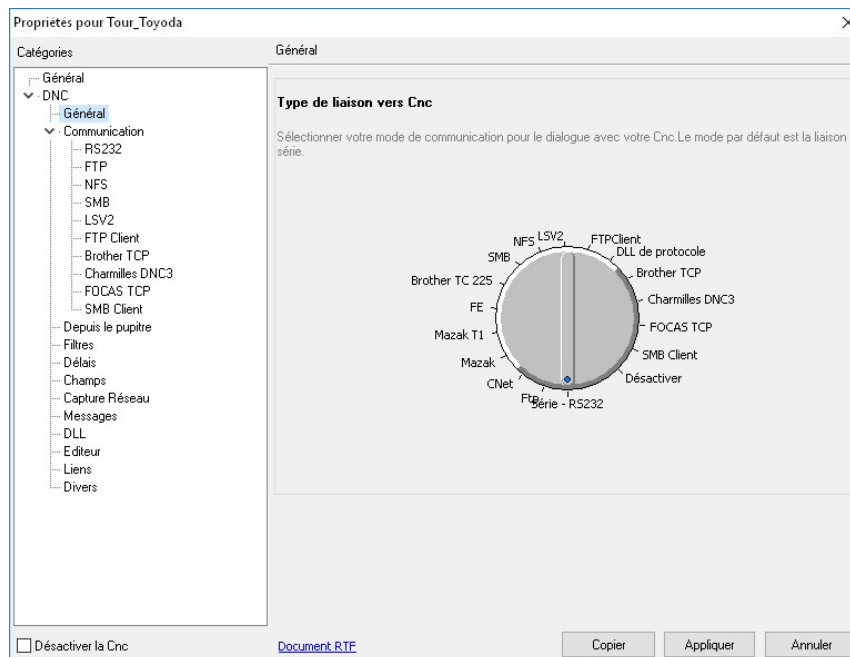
Propriétés pour Tour_Toyoda

Catégories

Général
DNC
Général
Communication
RS232
FTP
NFS
SMB
LSV2
FTP Client
Brother TCP
Charmilles DNC3
FOCAS TCP
SMB Client
Depuis le pupitre
Filtres
Délais
Champs
Capture Réseau
Messages
DLL
Editeur
Liens
Divers

Général

Type de liaison vers Cnc

Sélectionner votre mode de communication pour le dialogue avec votre Cnc.Le mode par défaut est la liaison série.

NFS
LSV2
FTPClient
DLL de protocole
SMB
Brother TCP
Brother TC 225
Charmilles DNC3
FE
FOCAS TCP
Mazak T1
SMB Client
Mazak
Désactiver
CNet
Ftp
Série - RS232

Désactiver la Cnc

Document RTF

Copier
Appliquer
Annuler